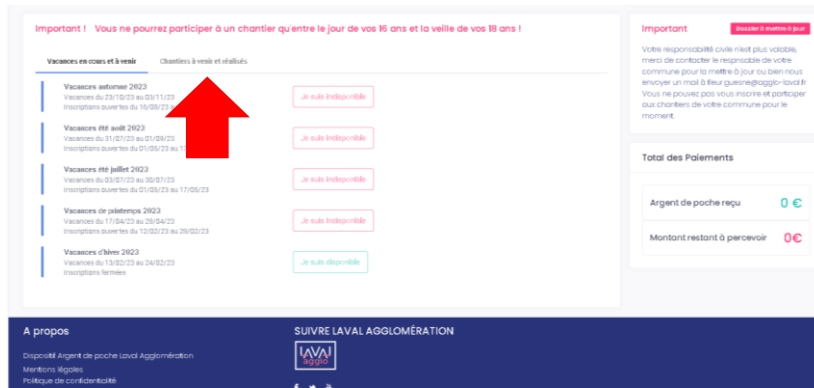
Important ! Vous ne pourrez participer à un chantier qu'entre le jour de vos 16 ans et la veille de vos 18 ans !

Vacances en cours et à venir

Chantiers à venir et réalisés

Vacances automne 2023
Vacances du 23/10/23 au 03/11/23
Inscriptions ouvertes du 16/08/23 au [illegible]

Je suis indisponible

Vacances été août 2023
Vacances du 31/07/23 au 01/09/23
Inscriptions ouvertes du 01/05/23 au 1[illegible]

Je suis indisponible

Vacances été juillet 2023
Vacances du 03/07/23 au 30/07/23
Inscriptions ouvertes du 01/05/23 au 17/06/23

Je suis indisponible

Vacances de printemps 2023
Vacances du 17/04/23 au 29/04/23
Inscriptions ouvertes du 12/02/23 au 29/02/23

Je suis indisponible

Vacances d'hiver 2023
Vacances du 13/02/23 au 24/02/23
Inscriptions fermées

Je suis disponible

Important

Dossier à mettre à jour

Votre responsabilité civile n'est plus valable, merci de contacter le responsable de votre commune pour la mettre à jour ou bien nous envoyer un mail à fleur.guesne@agglo-laval.fr
Vous ne pouvez pas vous inscrire et participer aux chantiers de votre commune pour le moment.

Total des Paiements

Argent de poche reçu
0 €

Montant restant à percevoir
0€

A propos

Dispositif Argent de poche Laval Agglomération
Mentions légales
Politique de confidentialité

SUIVRE LAVAL AGGLOMÉRATION

LAVAL agglo